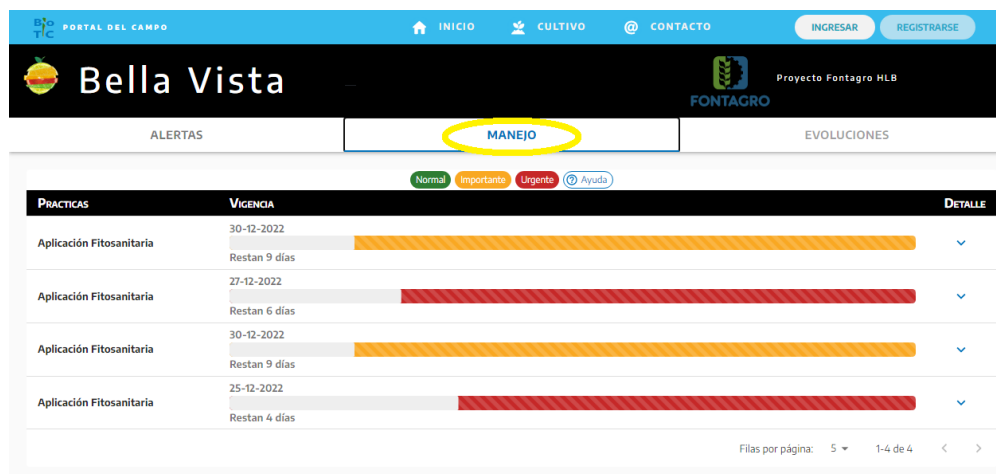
BIOTIC PORTAL DEL CAMPO

INICIO CULTIVO CONTACTO

INGRESAR REGISTRARSE

Bella Vista

FONTAGRO

Proyecto Fontagro HLB

ALERTAS MANEJO EVOLUCIONES

Normal Importante Urgente Ayuda

| PRACTICAS | VIGENCIA | DETALLE |
|---|---|---|
| Aplicación Fitosanitaria | 30-12-2022 Restan 9 días | |
| Aplicación Fitosanitaria | 27-12-2022 Restan 6 días | |
| Aplicación Fitosanitaria | 30-12-2022 Restan 9 días | |
| Aplicación Fitosanitaria | 25-12-2022 Restan 4 días | |

Filas por página: 5 1-4 de 4